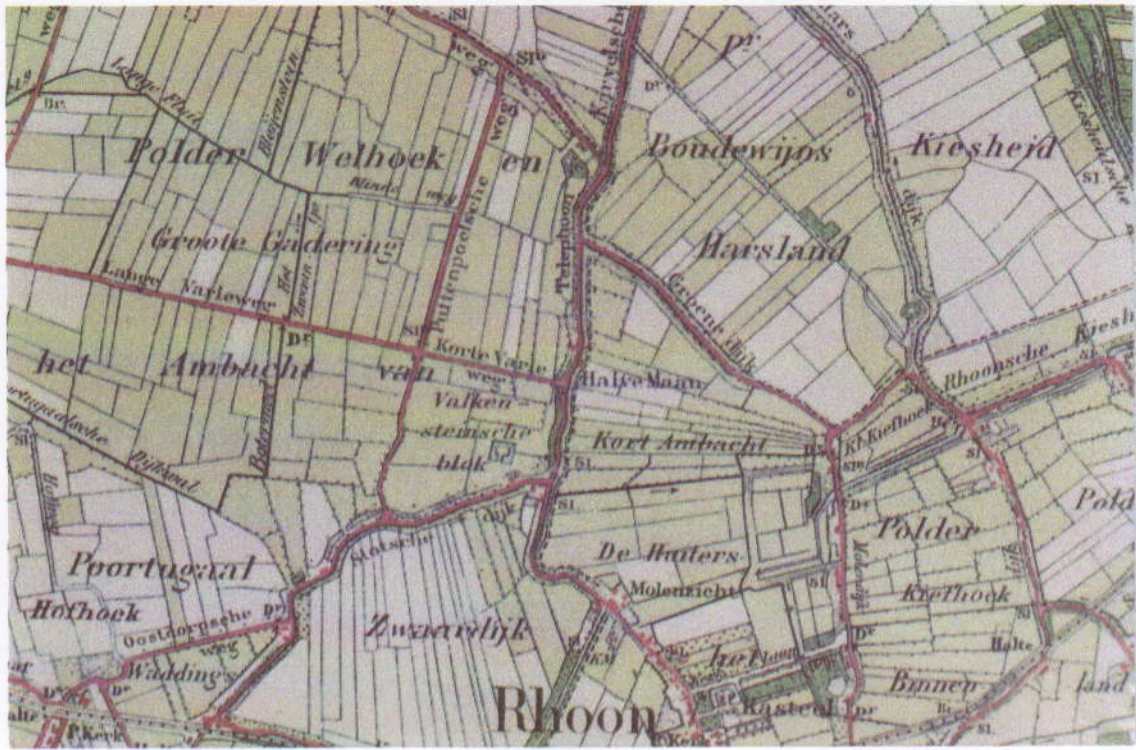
Polder Welhoek en
Boudewijns
Kiesheid
Groote Gadering
Marsland
Lange Varlewer
het Ambacht van
Korte Varle weg
Halve Maan
Valkensteinsche blok
Kort Ambacht
Rhoonsche
Kiefhoek
Portugaal
Hofhoek
Oostdorpsche weg
Waddinge
De Huiters
Molenzicht
Zwaanlijk
Polder Kiefhoek
Binnen
Rhoon
Kasteel
Puttenpoelsche weg
Telephoon
Kruissche
Lange Flaut
Blaadsche weg
Groene dijk
Slotsche dijk
Molendijk
dijk
Pr
Dr
St
Br
SI
Kl. Kiefhoek
Kiesh
Pold
land